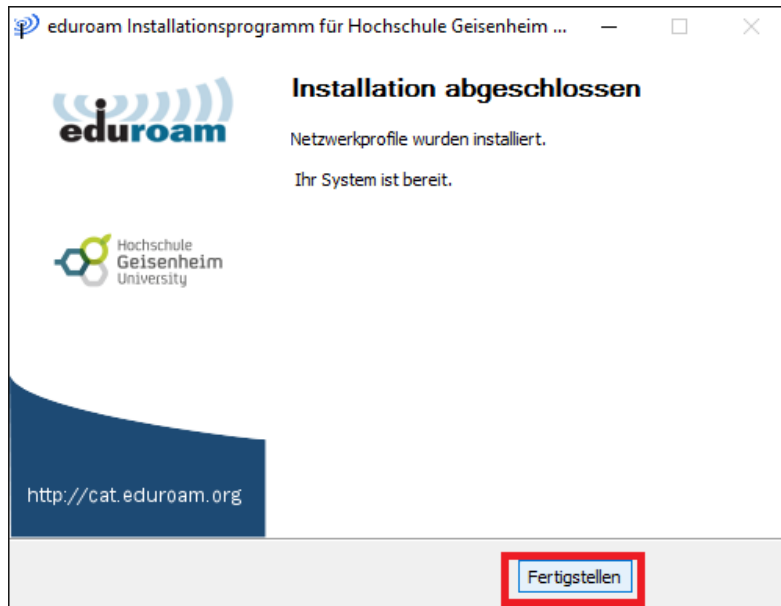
eduroam Installationsprogramm für Hochschule Geisenheim ...

eduroam

Hochschule
Geisenheim
University

http://cat.eduroam.org

Installation abgeschlossen

Netzwerkprofile wurden installiert.

Ihr System ist bereit.

Fertigstellen